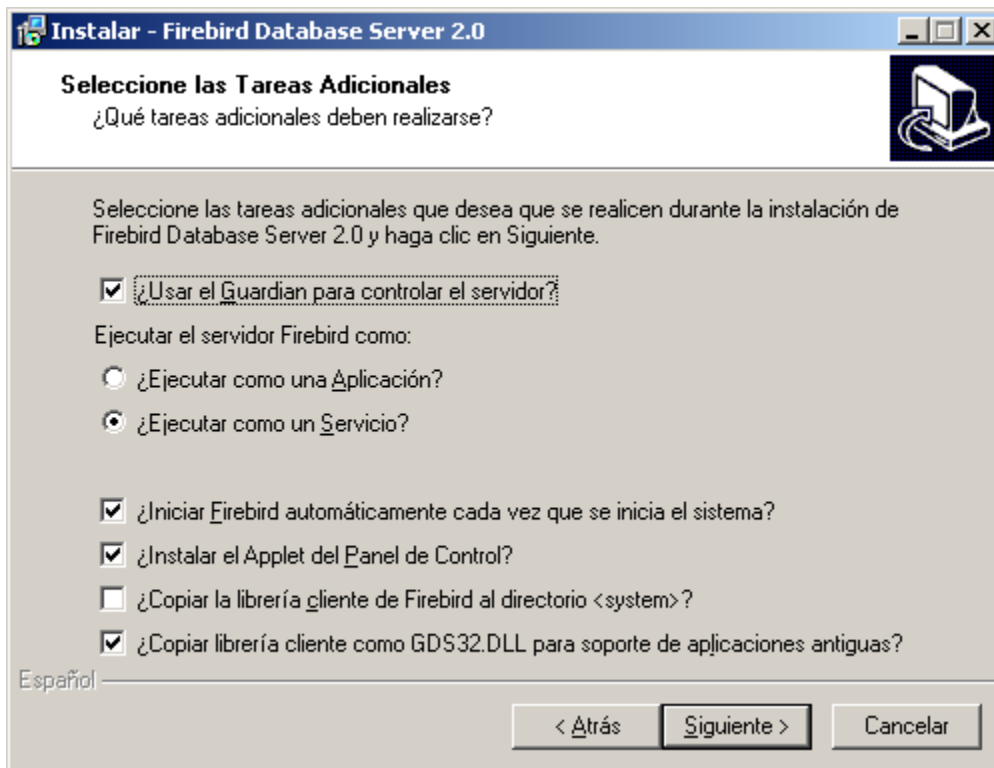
Instalar - Firebird Database Server 2.0

Seleccione las Tareas Adicionales
¿Qué tareas adicionales deben realizarse?

Seleccione las tareas adicionales que desea que se realicen durante la instalación de Firebird Database Server 2.0 y haga clic en Siguiente.

¿Usar el Guardian para controlar el servidor?

Ejecutar el servidor Firebird como:

¿Ejecutar como una Aplicación?

¿Ejecutar como un Servicio?

¿Iniciar Firebird automáticamente cada vez que se inicia el sistema?

¿Instalar el Applet del Panel de Control?

¿Copiar la librería cliente de Firebird al directorio <system>?

¿Copiar librería cliente como GDS32.DLL para soporte de aplicaciones antiguas?

Español

< Atrás | Siguiente > | Cancelar